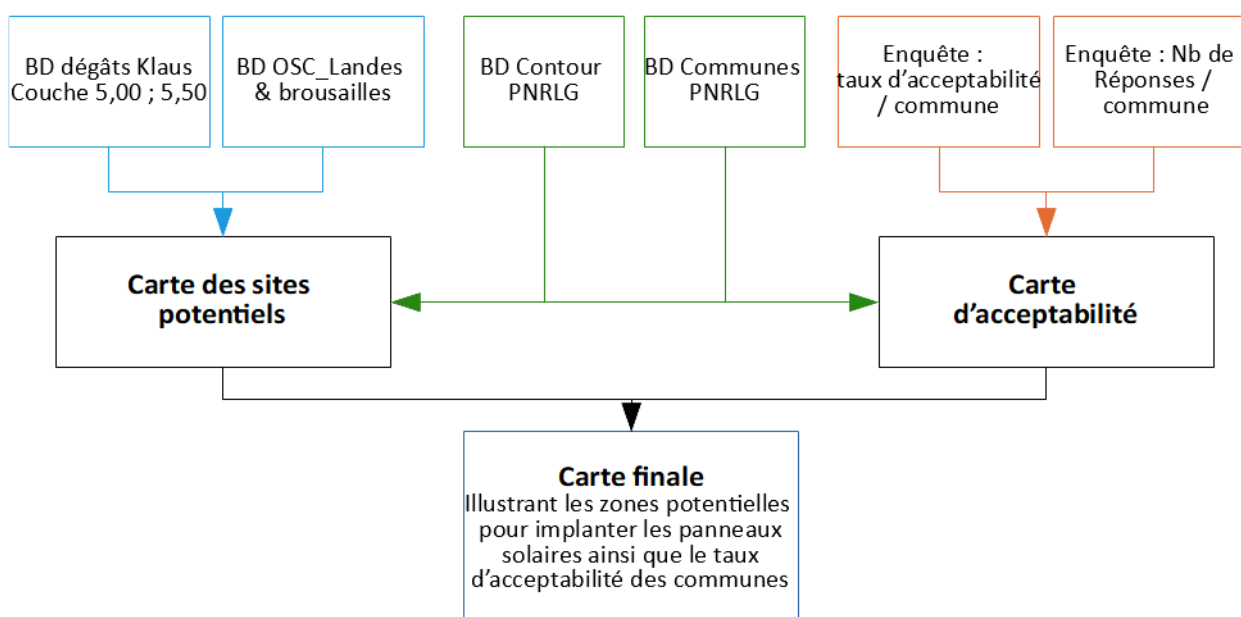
BD dégâts Klaus Couche 5,00 ; 5,50

BD OSC_Landes & brousailles

BD Contour PNRLG

BD Communes PNRLG

Enquête : taux d'acceptabilité / commune

Enquête : Nb de Réponses / commune

Carte des sites potentiels

Carte d'acceptabilité

Carte finale
Illustrant les zones potentielles pour implanter les panneaux solaires ainsi que le taux d'acceptabilité des communes